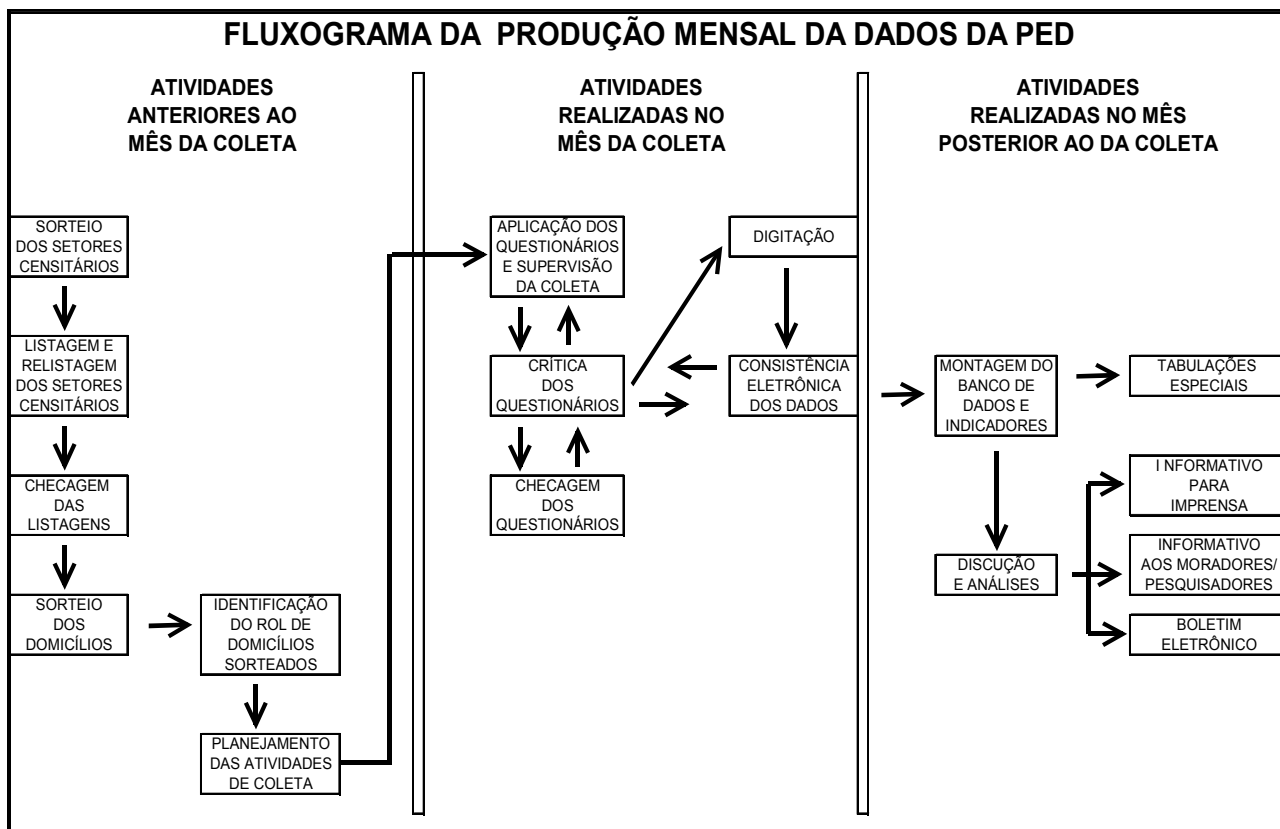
FLUXOGRAMA DA PRODUÇÃO MENSAL DA DADOS DA PED

ATIVIDADES ANTERIORES AO MÊS DA COLETA

SORTEIO DOS SETORES CENSITÁRIOS

LISTAGEM E RELISTAGEM DOS SETORES CENSITÁRIOS

CHECAGEM DAS LISTAGENS

SORTEIO DOS DOMICÍLIOS

IDENTIFICAÇÃO DO ROL DE DOMICÍLIOS SORTEADOS

PLANEJAMENTO DAS ATIVIDADES DE COLETA

ATIVIDADES REALIZADAS NO MÊS DA COLETA

APLICAÇÃO DOS QUESTIONÁRIOS E SUPERVISÃO DA COLETA

CRÍTICA DOS QUESTIONÁRIOS

CHECAGEM DOS QUESTIONÁRIOS

DIGITAÇÃO

CONSISTÊNCIA ELETRÔNICA DOS DADOS

ATIVIDADES REALIZADAS NO MÊS POSTERIOR AO DA COLETA

MONTAGEM DO BANCO DE DADOS E INDICADORES

TABULAÇÕES ESPECIAIS

DISCUÇÃO E ANÁLISES

I INFORMATIVO PARA IMPRENSA

INFORMATIVO AOS MORADORES/ PESQUISADORES

BOLETIM ELETRÔNICO